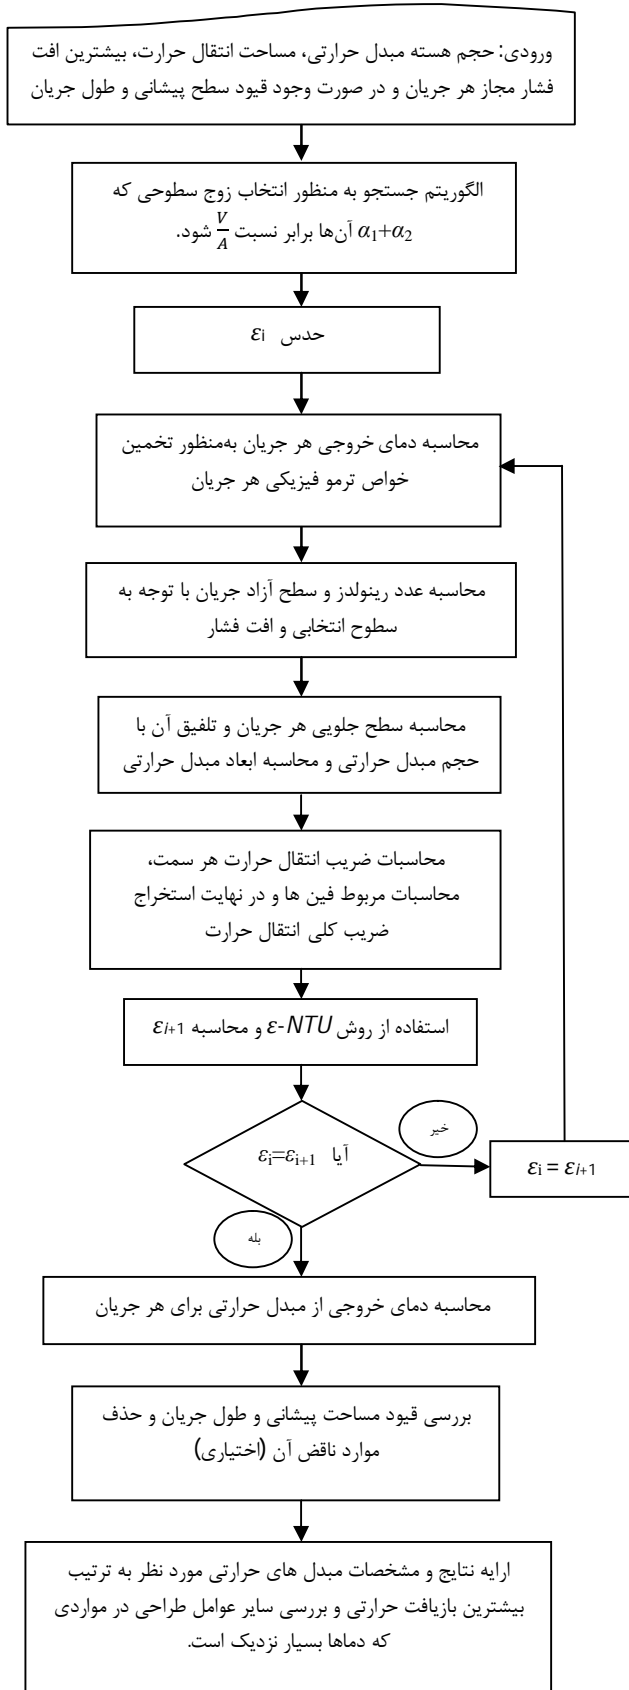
ورودی: حجم هسته مبدل حرارتی، مساحت انتقال حرارت، بیشترین افت فشار مجاز هر جریان و در صورت وجود قیود سطح پیشانی و طول جریان

الگوریتم جستجو به منظور انتخاب زوج سطوحی که $\alpha_1+\alpha_2$ آن‌ها برابر نسبت $\frac{V}{A}$ شود.

حدس $\varepsilon_i$

محاسبه دمای خروجی هر جریان به‌منظور تخمین خواص ترمو فیزیکی هر جریان

محاسبه عدد رینولدز و سطح آزاد جریان با توجه به سطوح انتخابی و افت فشار

محاسبه سطح جلویی هر جریان و تلفیق آن با حجم مبدل حرارتی و محاسبه ابعاد مبدل حرارتی

محاسبات ضریب انتقال حرارت هر سمت، محاسبات مربوط فین ها و در نهایت استخراج ضریب کلی انتقال حرارت

استفاده از روش $\varepsilon$-$NTU$ و محاسبه $\varepsilon_{i+1}$

آیا $\varepsilon_i=\varepsilon_{i+1}$

خیر

$\varepsilon_i = \varepsilon_{i+1}$

بله

محاسبه دمای خروجی از مبدل حرارتی برای هر جریان

بررسی قیود مساحت پیشانی و طول جریان و حذف موارد ناقض آن (اختیاری)

ارایه نتایج و مشخصات مبدل های حرارتی مورد نظر به ترتیب بیشترین بازیافت حرارتی و بررسی سایر عوامل طراحی در مواردی که دماها بسیار نزدیک است.